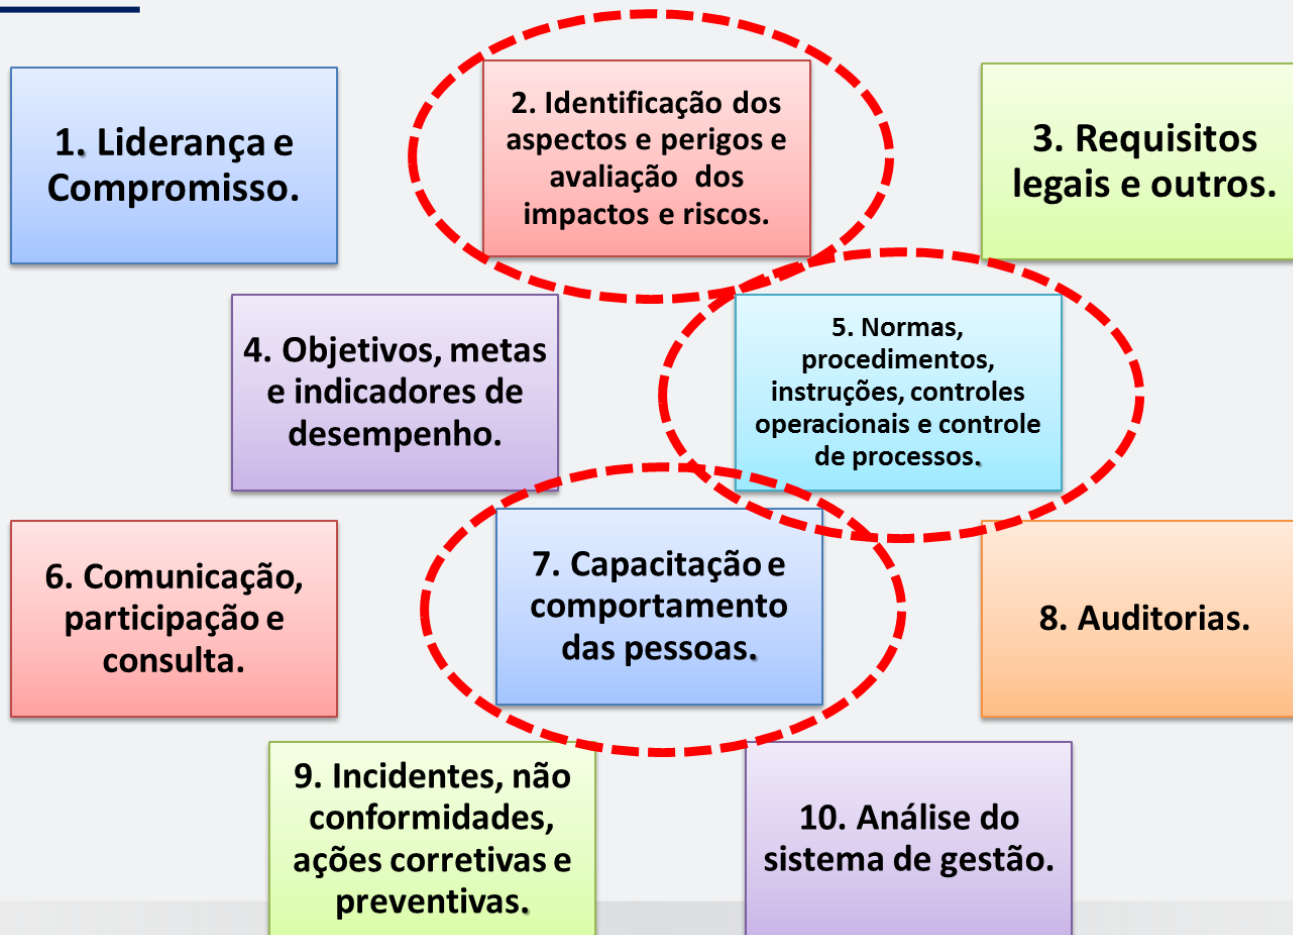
1. Liderança e Compromisso.

2. Identificação dos aspectos e perigos e avaliação dos impactos e riscos.

3. Requisitos legais e outros.

4. Objetivos, metas e indicadores de desempenho.

5. Normas, procedimentos, instruções, controles operacionais e controle de processos.

6. Comunicação, participação e consulta.

7. Capacitação e comportamento das pessoas.

8. Auditorias.

9. Incidentes, não conformidades, ações corretivas e preventivas.

10. Análise do sistema de gestão.